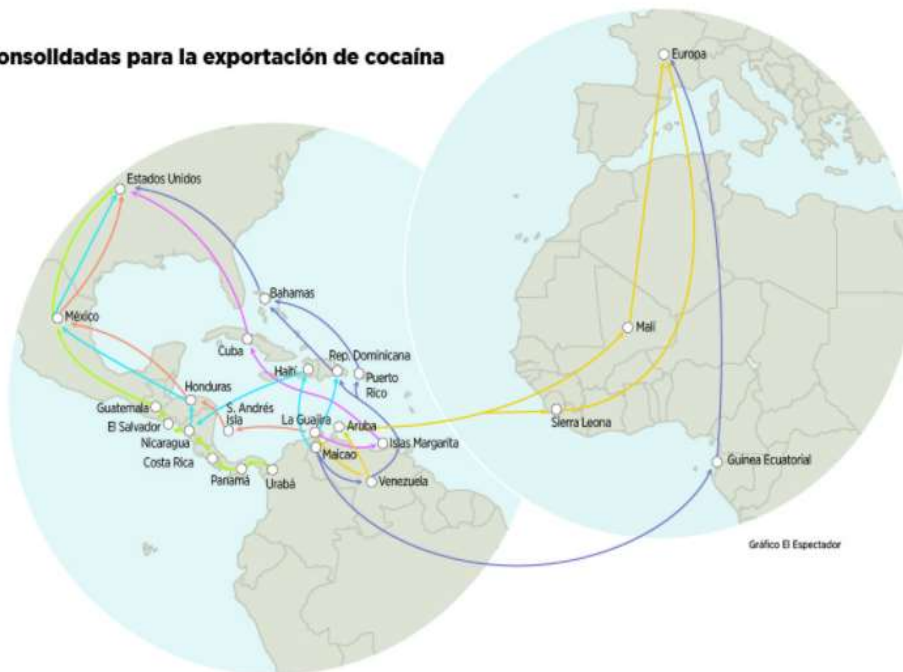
onsolidadas para la exportación de cocaína

Europa

Estados Unidos

Bahamas

México

Malí

Cuba

Rep. Dominicana

Haití

Puerto Rico

Honduras

Guatemala

S. Andrés Isla

El Salvador

La Guajira

Aruba

Islas Margarita

Sierra Leona

Nicaragua

Maicao

Costa Rica

Panamá

Urabá

Venezuela

Guinea Ecuatorial

Gráfico El Espectador